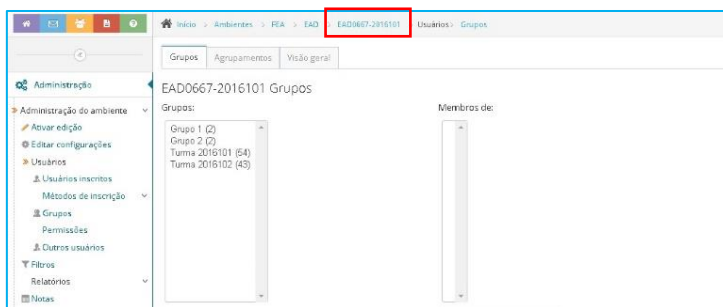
Início > Ambientes > FEA > EAD > EAD0667-2016101 > Usuários > Grupos

Administração

Administração do ambiente
Ativar edição
Editar configurações
Usuários
Usuários inscritos
Métodos de inscrição
Grupos
Permissões
Outros usuários
Filtros
Relatórios
Notas

Grupos | Agrupamentos | Visão geral

EAD0667-2016101 Grupos

Grupos:
Grupo 1 (2)
Grupo 2 (2)
Turma 2016101 (54)
Turma 2016102 (43)

Membros de: